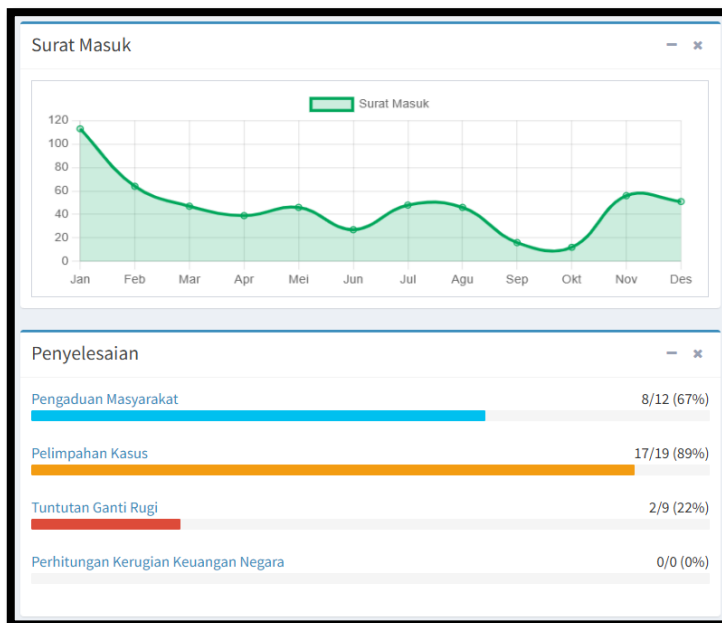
Surat Masuk

Surat Masuk

120
100
80
60
40
20
0

Jan Feb Mar Apr Mei Jun Jul Agu Sep Okt Nov Des

Penyelesaian

Pengaduan Masyarakat 8/12 (67%)

Pelimpahan Kasus 17/19 (89%)

Tuntutan Ganti Rugi 2/9 (22%)

Perhitungan Kerugian Keuangan Negara 0/0 (0%)